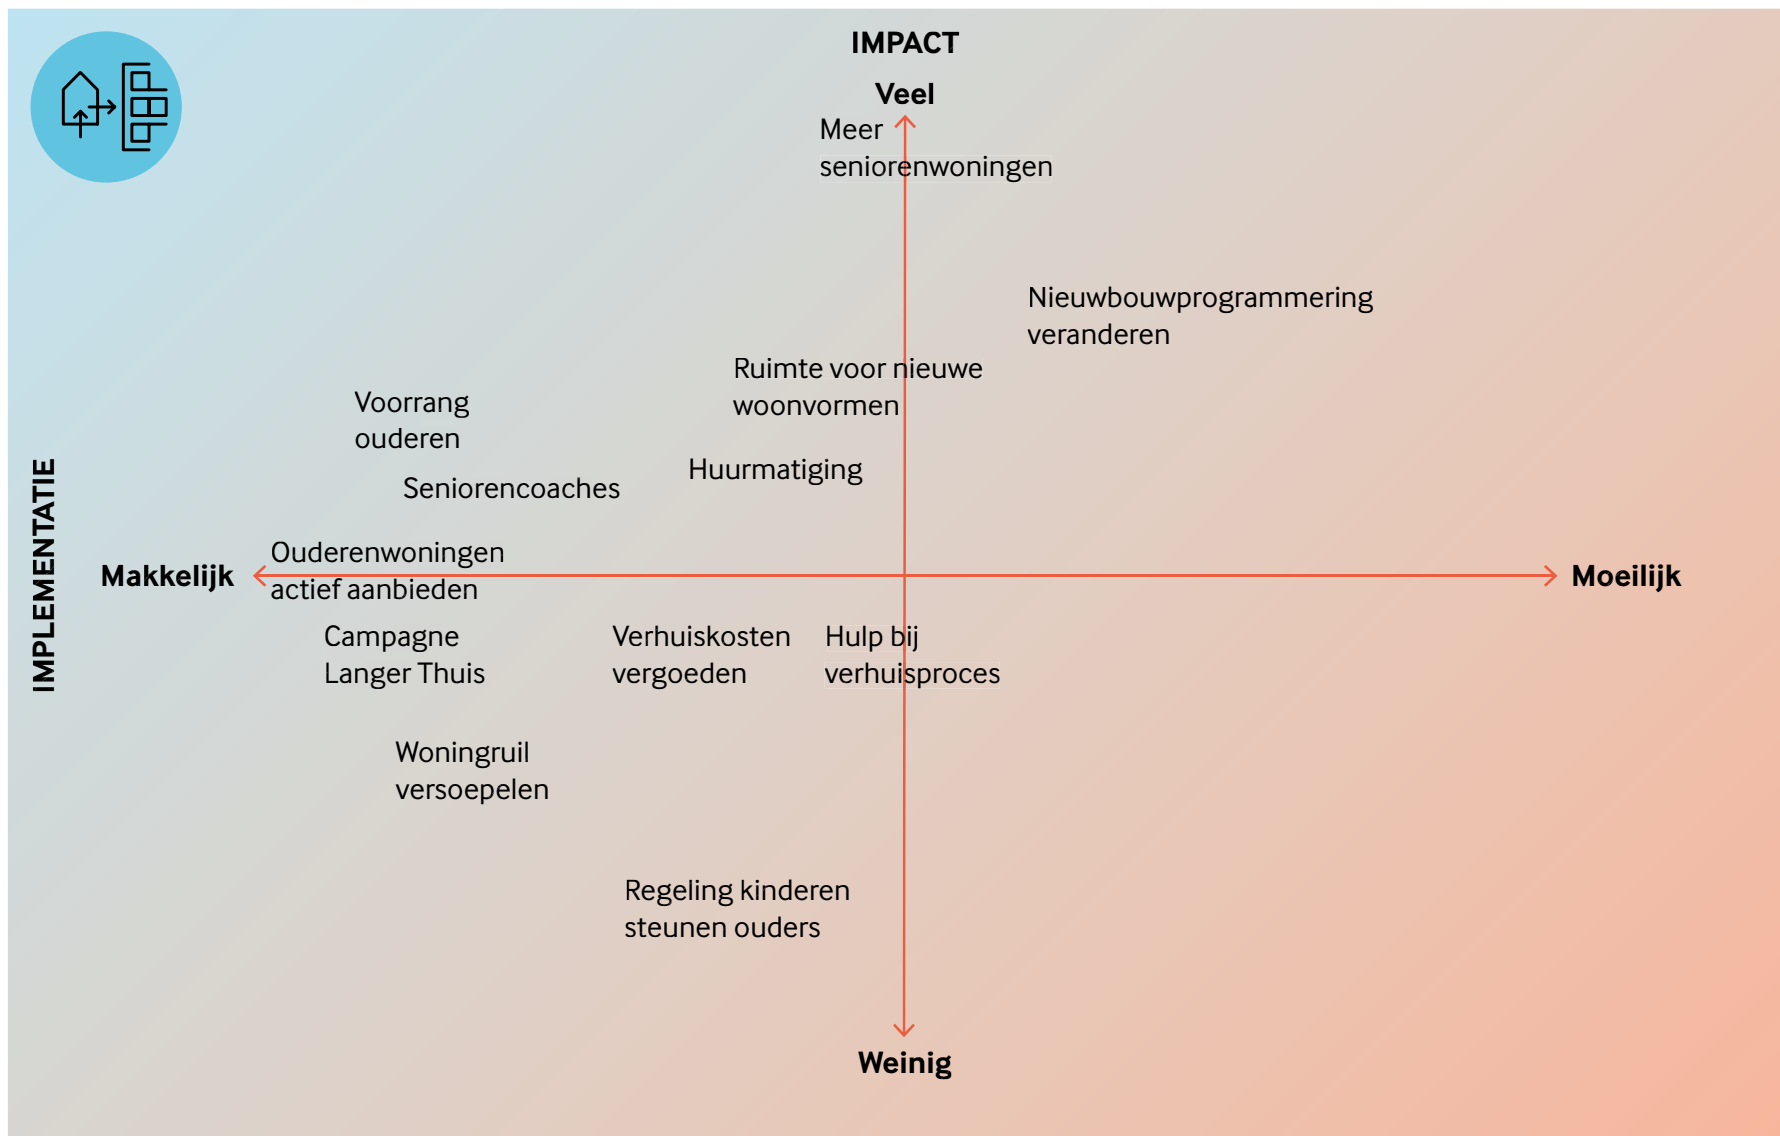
IMPACT

Veel

Meer seniorenwoningen

Nieuwbouwprogrammering veranderen

Ruimte voor nieuwe woonvormen

Voorrang ouderen

Huurmatiging

Seniorencoaches

IMPLEMENTATIE

Makkelijk

Ouderenwoningen actief aanbieden

Moeilijk

Campagne Langer Thuis

Verhuiskosten vergoeden

Hulp bij verhuisproces

Woningruil versoepelen

Regeling kinderen steunen ouders

Weinig